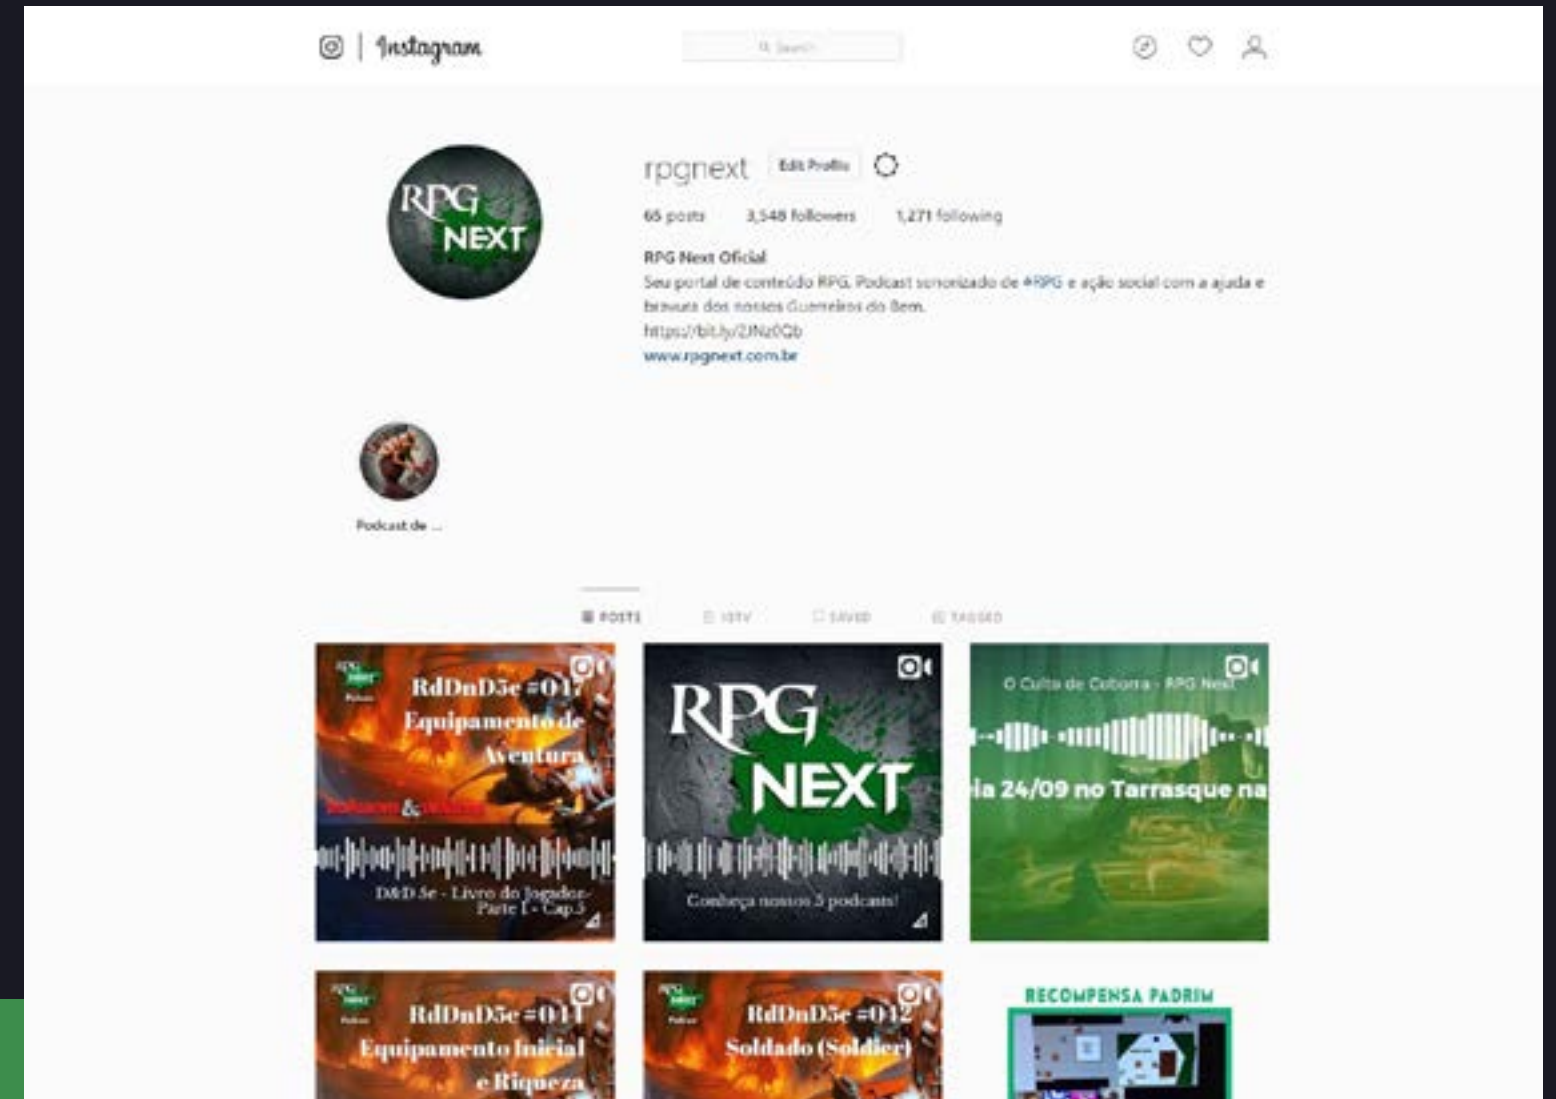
Instagram

Search

RPG NEXT

rpgnext Edit Profile

65 posts 3,548 followers 1,271 following

RPG Next Oficial
Seu portal de conteúdo RPG. Podcast sonorizado de #RPG e ação social com a ajuda e bravura dos nossos Guerreiros do Bem.
https://bit.ly/2JNz0Qb
www.rpgnext.com.br

Podcast de ...

POSTS IGTV SAVED TAGGED

RPG NEXT Podcast
RdDnD5e #017
Equipamento de Aventura
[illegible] & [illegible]
D&D 5e - Livro do Jogador - Parte I - Cap.5

RPG NEXT
Conheça nossos 3 podcasts!

O Culto de Cobiorra - RPG Next
ia 24/09 no Tarrasque na

RPG NEXT Podcast
RdDnD5e #014
Equipamento Inicial e Riqueza

RPG NEXT Podcast
RdDnD5e #012
Soldado (Soldier)

RECOMPENSA PADRIM